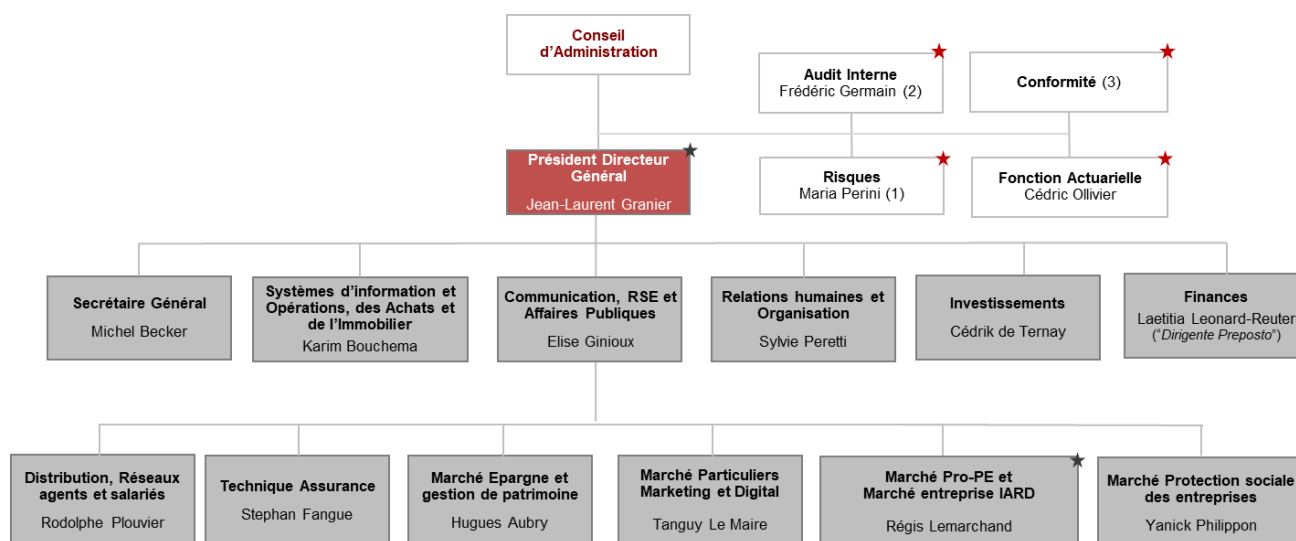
Conseil d'Administration

Audit Interne
Frédéric Germain (2)

Conformité (3)

Président Directeur Général
Jean-Laurent Granier

Risques
Maria Perini (1)

Fonction Actuarielle
Cédric Ollivier

Secrétaire Général
Michel Becker

Systèmes d'information et Opérations, des Achats et de l'Immobilier
Karim Bouchema

Communication, RSE et Affaires Publiques
Elise Ginioux

Relations humaines et Organisation
Sylvie Peretti

Investissements
Cédrik de Ternay

Finances
Laetitia Leonard-Reuter
("Dirigente Preposto")

Distribution, Réseaux agents et salariés
Rodolphe Plouvier

Technique Assurance
Stephan Fangue

Marché Epargne et gestion de patrimoine
Hugues Aubry

Marché Particuliers Marketing et Digital
Tanguy Le Maire

Marché Pro-PE et Marché entreprise IARD
Régis Lemarchand

Marché Protection sociale des entreprises
Yanick Philippon